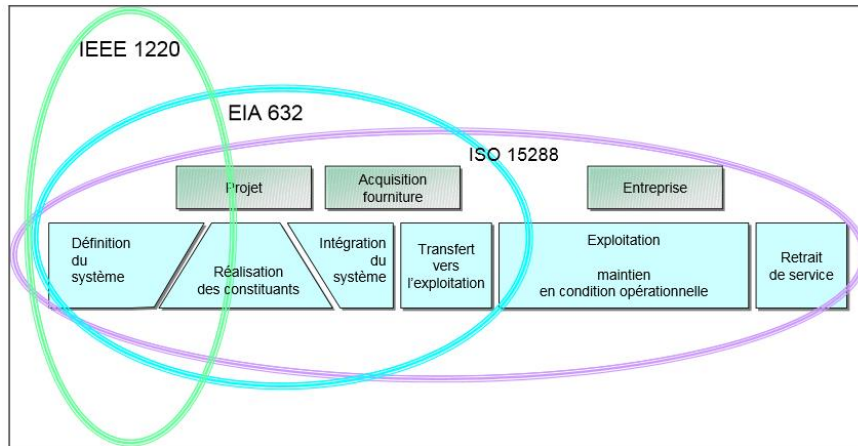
IEEE 1220

EIA 632

ISO 15288

Projet

Acquisition fourniture

Entreprise

Définition du système

Réalisation des constituants

Intégration du système

Transfert vers l'exploitation

Exploitation

maintien en condition opérationnelle

Retrait de service